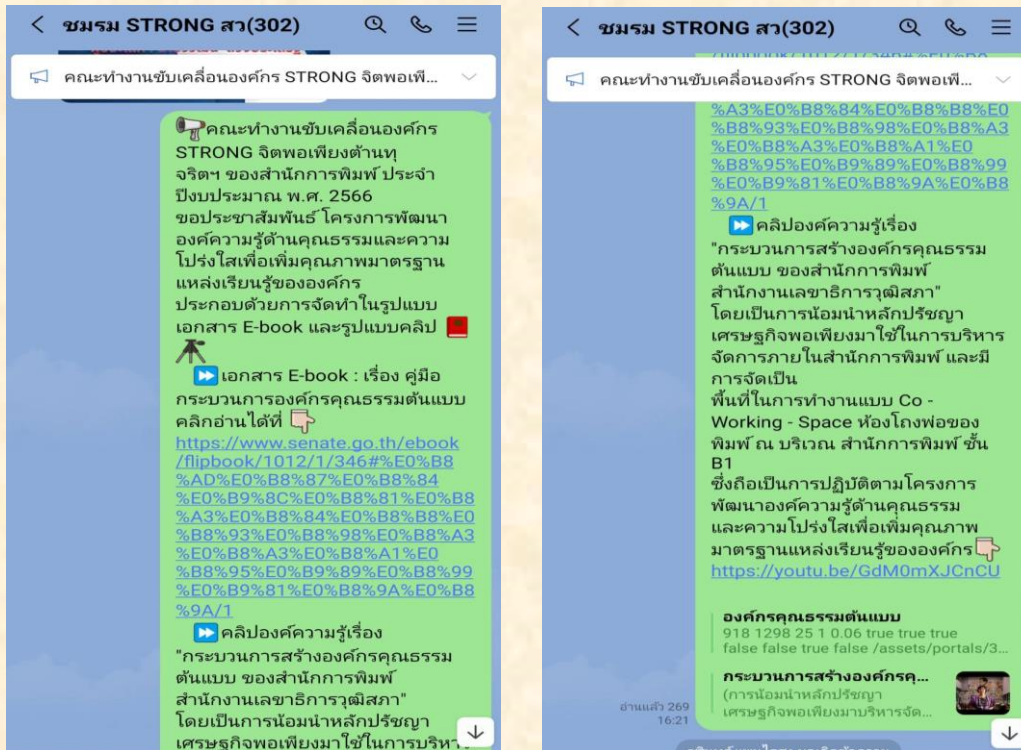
< ชมรม STRONG สว(302)

คณะทำงานขับเคลื่อนองค์กร STRONG จิตพอเพี...

คณะทำงานขับเคลื่อนองค์กร STRONG จิตพอเพียงต้านทุจริตฯ ของสำนักการพิมพ์ ประจำปีงบประมาณ พ.ศ. 2566 ขอประชาสัมพันธ์ โครงการพัฒนาองค์ความรู้ด้านคุณธรรมและความโปร่งใสเพื่อเพิ่มคุณภาพมาตรฐานแหล่งเรียนรู้ขององค์กร ประกอบด้วยการจัดทำในรูปแบบเอกสาร E-book และรูปแบบคลิป

เอกสาร E-book : เรื่อง คู่มือกระบวนการองค์กรคุณธรรมต้นแบบ คลิกอ่านได้ที่
https://www.senate.go.th/ebook/flipbook/1012/1/346#%E0%B8%AD%E0%B8%87%E0%B8%84%E0%B9%8C%E0%B8%81%E0%B8%A3%E0%B8%84%E0%B8%B8%E0%B8%93%E0%B8%98%E0%B8%A3%E0%B8%A3%E0%B8%A1%E0%B8%95%E0%B9%89%E0%B8%99%E0%B9%81%E0%B8%9A%E0%B8%9A/1

คลิปองค์ความรู้เรื่อง "กระบวนการสร้างองค์กรคุณธรรมต้นแบบ ของสำนักการพิมพ์ สำนักงานเลขาธิการวุฒิสภา" โดยเป็นการน้อมนำหลักปรัชญาเศรษฐกิจพอเพียงมาใช้ในการบริห

< ชมรม STRONG สว(302)

คณะทำงานขับเคลื่อนองค์กร STRONG จิตพอเพี...

%A3%E0%B8%84%E0%B8%B8%E0%B8%93%E0%B8%98%E0%B8%A3%E0%B8%A3%E0%B8%A1%E0%B8%95%E0%B9%89%E0%B8%99%E0%B9%81%E0%B8%9A%E0%B8%9A/1

คลิปองค์ความรู้เรื่อง "กระบวนการสร้างองค์กรคุณธรรมต้นแบบ ของสำนักการพิมพ์ สำนักงานเลขาธิการวุฒิสภา" โดยเป็นการน้อมนำหลักปรัชญาเศรษฐกิจพอเพียงมาใช้ในการบริหารจัดการภายในสำนักการพิมพ์ และมีการจัดเป็น
พื้นที่ในการทำงานแบบ Co - Working - Space ห้องโถงพ่อของพิมพ์ ณ บริเวณ สำนักการพิมพ์ ชั้น B1
ซึ่งถือเป็นการปฏิบัติตามโครงการพัฒนาองค์ความรู้ด้านคุณธรรมและความโปร่งใสเพื่อเพิ่มคุณภาพมาตรฐานแหล่งเรียนรู้ขององค์กร https://youtu.be/GdM0mXJCnCU

องค์กรคุณธรรมต้นแบบ
918 1298 25 1 0.06 true true true false false true false /assets/portals/3...

กระบวนการสร้างองค์กรคุ...
(การน้อมนำหลักปรัชญาเศรษฐกิจพอเพียงมาบริหารจัด...

อ่านแล้ว 269
16:21